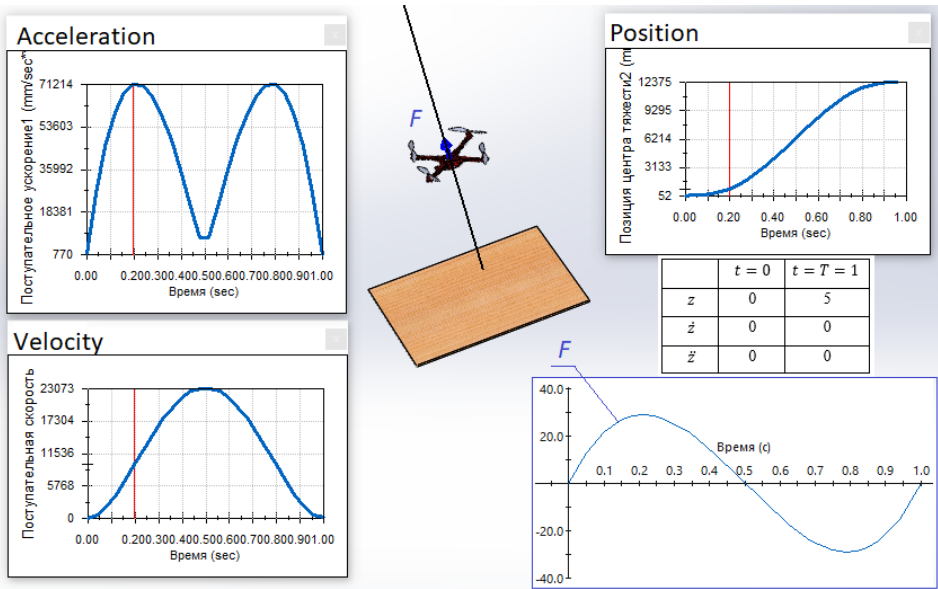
Acceleration

Поступательное ускорение1 (mm/sec^2)

71214
53603
35992
18381
770

0.00 0.20 0.30 0.40 0.50 0.60 0.70 0.80 0.90 1.00
Время (sec)

Velocity

Поступательная скорость

23073
17304
11536
5768
0

0.00 0.20 0.30 0.40 0.50 0.60 0.70 0.80 0.90 1.00
Время (sec)

F

Position

Позиция центра тяжести2 (mm)

12375
9295
6214
3133
52

0.00 0.20 0.40 0.60 0.80 1.00
Время (sec)

| | $t=0$ | $t=T=1$ |
|---|---|---|
| $z$ | 0 | 5 |
| $\dot{z}$ | 0 | 0 |
| $\ddot{z}$ | 0 | 0 |

F

40.0
20.0
-20.0
-40.0

Время (с)

0.1 0.2 0.3 0.4 0.5 0.6 0.7 0.8 0.9 1.0